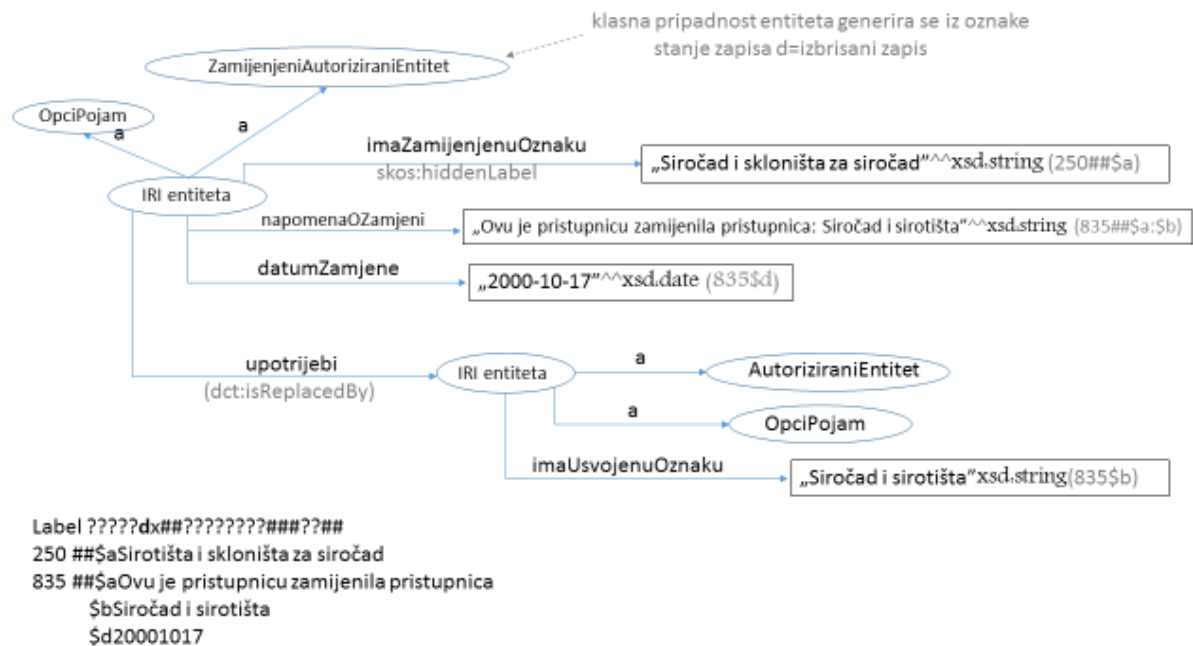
klasna pripadnost entiteta generira se iz oznake stanje zapisa d=izbrisani zapis

ZamijenjeniAutoriziraniEntitet

OpciPojam

a

a

imaZamijenjenuOznaku

skos:hiddenLabel

„Siročad i skloništa za siročad"^^xsd:string (250##$a)

IRI entiteta

napomenaOZamjeni

„Ovu je pristupnicu zamijenila pristupnica: Siročad i sirotišta"^^xsd:string (835##$a:$b)

datumZamjene

„2000-10-17"^^xsd:date (835$d)

upotrijebi

(dct:isReplacedBy)

IRI entiteta

a

AutoriziraniEntitet

a

OpciPojam

imaUsvojenuOznaku

„Siročad i sirotišta"xsd:string(835$b)

Label ?????dx##????????###??##
250 ##$aSirotišta i skloništa za siročad
835 ##$aOvu je pristupnicu zamijenila pristupnica
$bSiročad i sirotišta
$d20001017